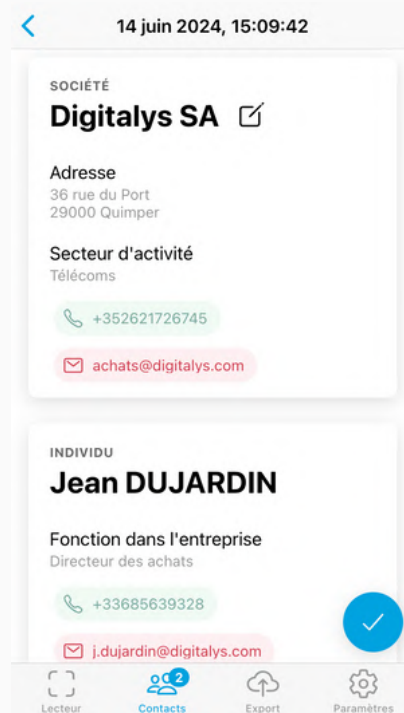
14 juin 2024, 15:09:42

SOCIÉTÉ
Digitalys SA

Adresse
36 rue du Port
29000 Quimper

Secteur d'activité
Télécoms

+352621726745

achats@digitalys.com

INDIVIDU
Jean DUJARDIN

Fonction dans l'entreprise
Directeur des achats

+33685639328

j.dujardin@digitalys.com

Lecteur
2
Contacts
Export
Paramètres